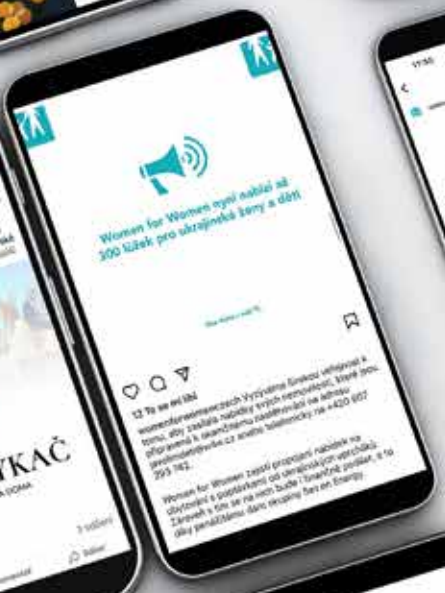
Women for Women nyní nabízí až 200 lůžek pro ukrajinské ženy a děti

12 To se mi líbí

womenforwomencz Vyzýváme širokou veřejnost k tomu, aby zaslala nabídky svých nemovitostí, které jsou připravené k okamžitému nastěhování na adresu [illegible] nebo telefonicky na +420 607 393 162.

Women for Women zajistí propojení nabídek na ubytování s poptávkami od ukrajinských uprchlíků. Zároveň s tím se na nich bude i finančně podílet, a to díky penzijnímu daru skupiny Servis Energy.

17:50

YKAČ

DOMA

Uložit